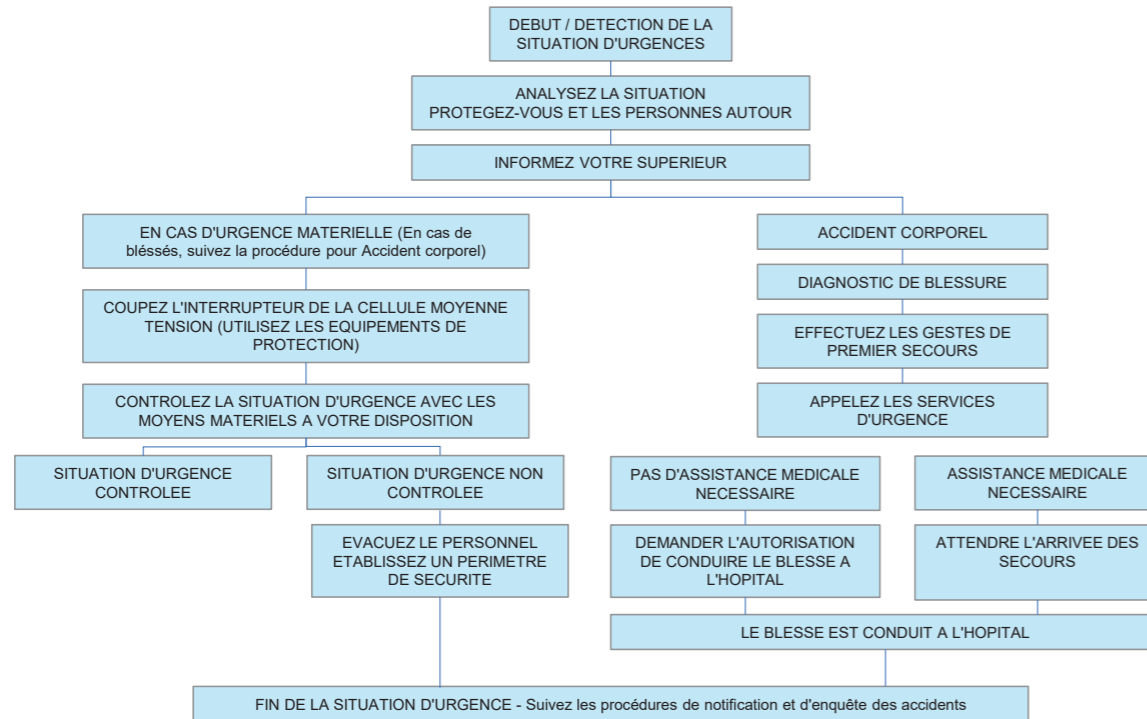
DEBUT / DETECTION DE LA SITUATION D'URGENCES

ANALYSEZ LA SITUATION
PROTEGEZ-VOUS ET LES PERSONNES AUTOUR

INFORMEZ VOTRE SUPERIEUR

EN CAS D'URGENCE MATERIELLE (En cas de blléssés, suivez la procédure pour Accident corporel)

COUPEZ L'INTERRUPTEUR DE LA CELLULE MOYENNE TENSION (UTILISEZ LES EQUIPEMENTS DE PROTECTION)

CONTROLEZ LA SITUATION D'URGENCE AVEC LES MOYENS MATERIELS A VOTRE DISPOSITION

SITUATION D'URGENCE CONTROLEE

SITUATION D'URGENCE NON CONTROLEE

EVACUEZ LE PERSONNEL
ETABLISSEZ UN PERIMETRE DE SECURITE

ACCIDENT CORPOREL

DIAGNOSTIC DE BLESSURE

EFFECTUEZ LES GESTES DE PREMIER SECOURS

APPELEZ LES SERVICES D'URGENCE

PAS D'ASSISTANCE MEDICALE NECESSAIRE

ASSISTANCE MEDICALE NECESSAIRE

DEMANDER L'AUTORISATION DE CONDUIRE LE BLESSE A L'HOPITAL

ATTENDRE L'ARRIVEE DES SECOURS

LE BLESSE EST CONDUIT A L'HOPITAL

FIN DE LA SITUATION D'URGENCE - Suivez les procédures de notification et d'enquête des accidents